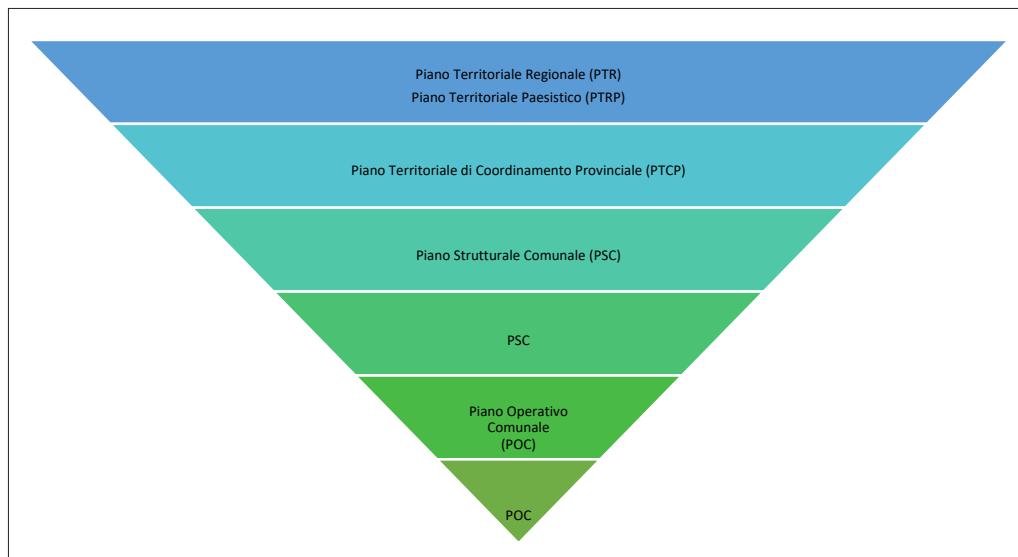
Piano Territoriale Regionale (PTR)
Piano Territoriale Paesistico (PTRP)

Piano Territoriale di Coordinamento Provinciale (PTCP)

Piano Strutturale Comunale (PSC)

PSC

Piano Operativo Comunale (POC)

POC